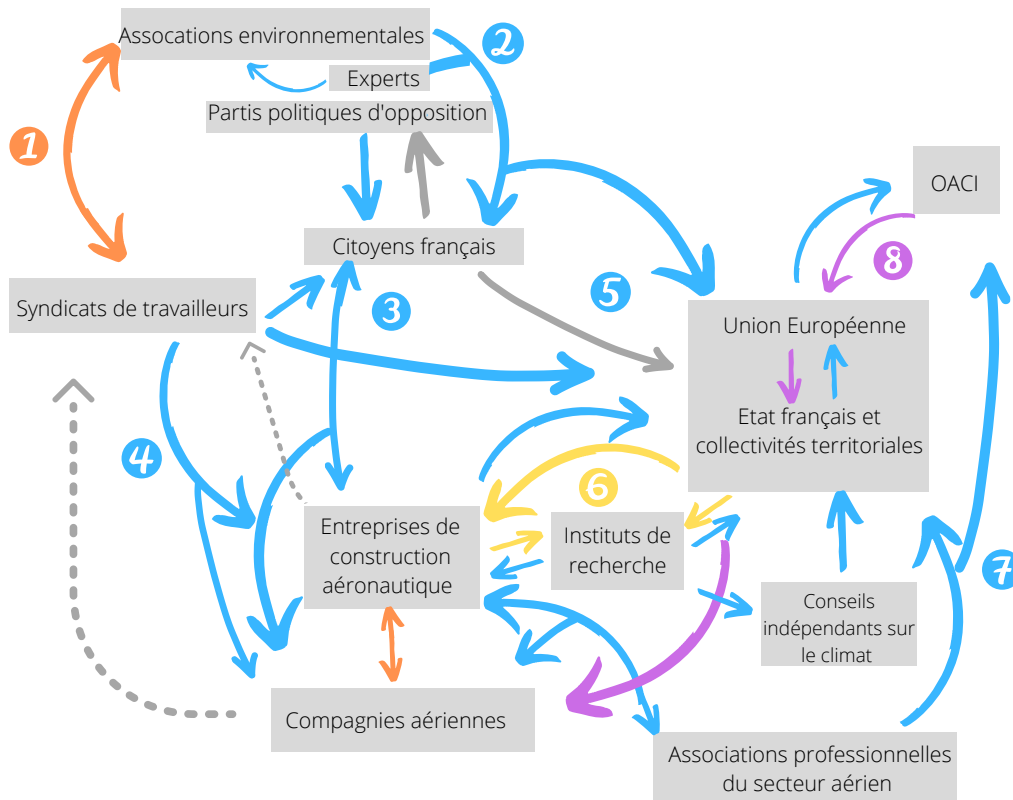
Assocations environnementales

Experts

Partis politiques d'opposition

2

1

Citoyens français

OACI

8

Syndicats de travailleurs

3

5

Union Européenne

Etat français et collectivités territoriales

4

6

Entreprises de construction aéronautique

Instituts de recherche

Conseils indépendants sur le climat

7

Compagnies aériennes

Associations professionnelles du secteur aérien